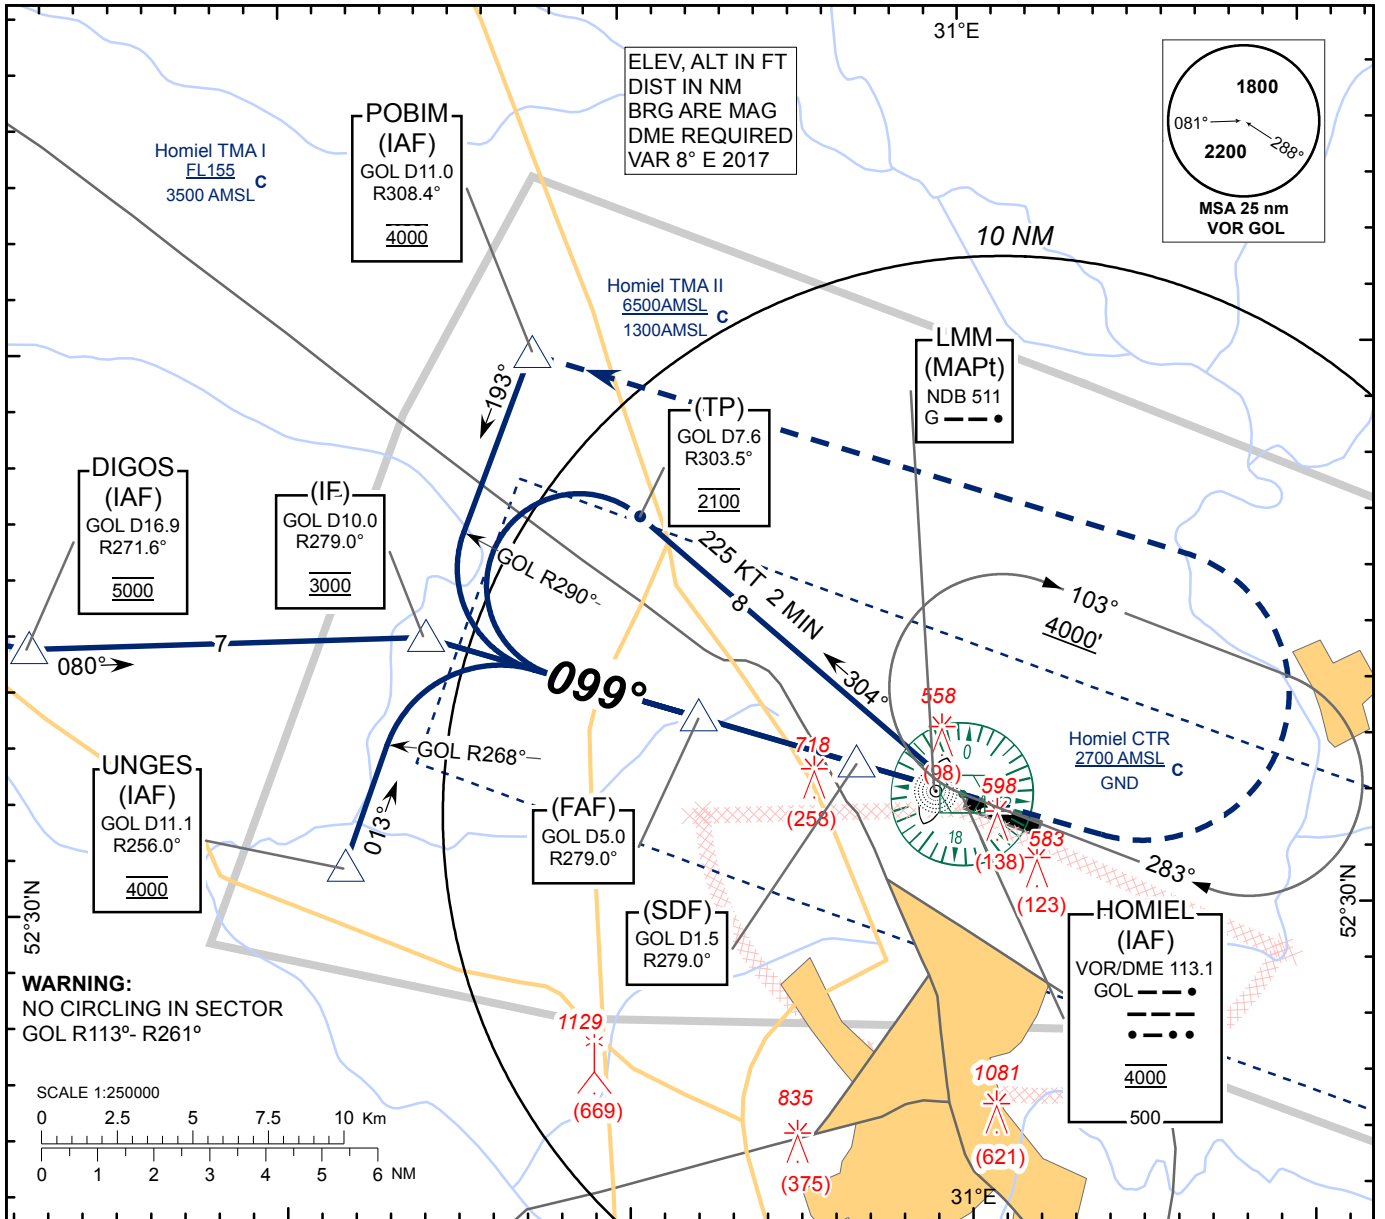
31°E

ELEV, ALT IN FT
DIST IN NM
BRG ARE MAG
DME REQUIRED
VAR 8° E 2017

1800
081°
288°
2200
MSA 25 nm
VOR GOL

Homiel TMA I
FL155
3500 AMSL
C

POBIM
(IAF)
GOL D11.0
R308.4°
4000

10 NM

Homiel TMA II
6500AMSL
1300AMSL
C

LMM
(MAPt)
NDB 511
G

193°

(TP)
GOL D7.6
R303.5°
2100

DIGOS
(IAF)
GOL D16.9
R271.6°
5000

(IF)
GOL D10.0
R279.0°
3000

GOL R290°

225 KT 2 MIN
8

103°
4000'

7
080°

099°

304°

558
(98)
0

Homiel CTR
2700 AMSL
GND
C

GOL R268°

718
(258)

598
(138)
583
(123)
18

UNGES
(IAF)
GOL D11.1
R256.0°
4000

013°

(FAF)
GOL D5.0
R279.0°

(SDF)
GOL D1.5
R279.0°

283°

HOMIEL
(IAF)
VOR/DME 113.1
GOL
4000
500

52°30'N

52°30'N

WARNING:
NO CIRCLING IN SECTOR
GOL R113º- R261º

1129
(669)

1081
(621)

835
(375)

SCALE 1:250000
0 2.5 5 7.5 10 Km
0 1 2 3 4 5 6 NM

31°E